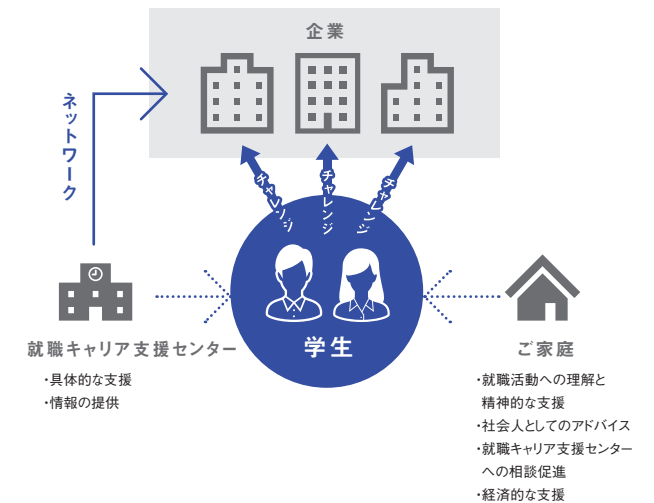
企業

ネットワーク

チャレンジ

チャレンジ

チャレンジ

学生

就職キャリア支援センター

・具体的な支援
・情報の提供

ご家庭

・就職活動への理解と精神的な支援
・社会人としてのアドバイス
・就職キャリア支援センターへの相談促進
・経済的な支援